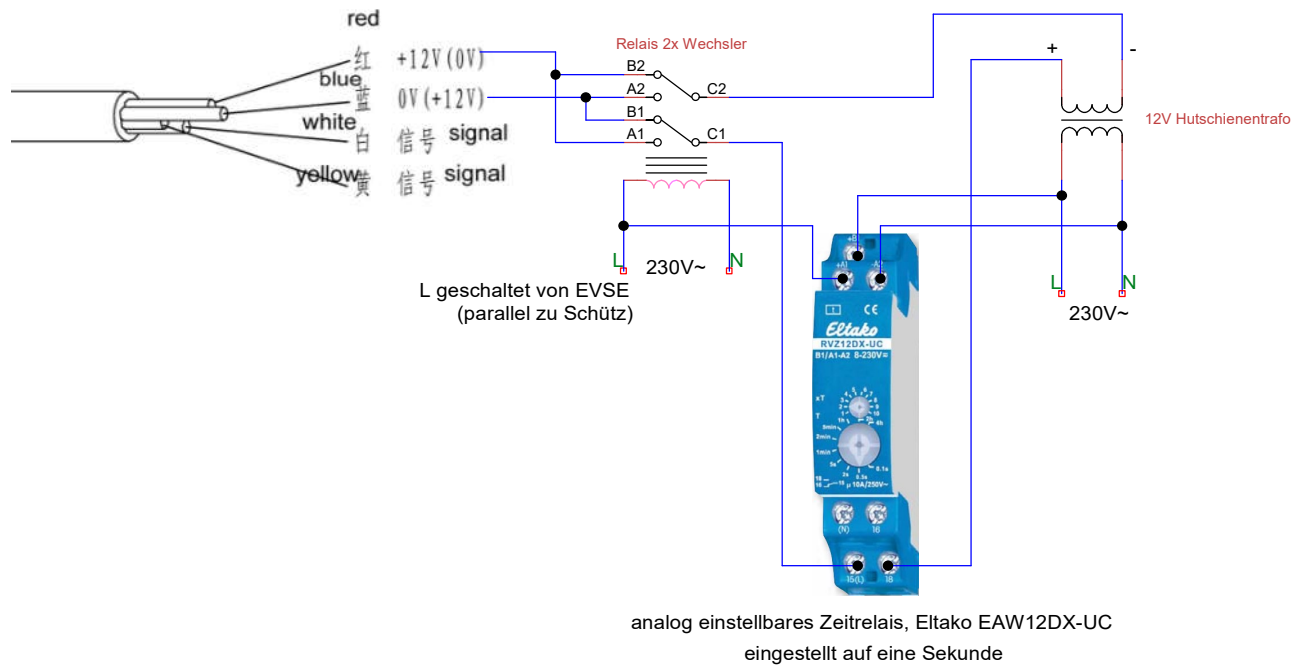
red
红 +12V(0V)
blue
蓝 0V(+12V)
white
白 信号 signal
yellow
黄 信号 signal

Relais 2x Wechsler
B2
A2
C2
B1
A1
C1

+
-
12V Hutschienentrafo

L
230V~
N
L geschaltet von EVSE
(parallel zu Schütz)

L
N
230V~

Eltako
RVZ12DX-UC
B1/A1-A2 8-230V=
xT
T
5min
2min
1min
5s
2s
0.5s
0.1s
10A/250V~
(N)
16
15(L)
18

analog einstellbares Zeitrelais, Eltako EAW12DX-UC
eingestellt auf eine Sekunde